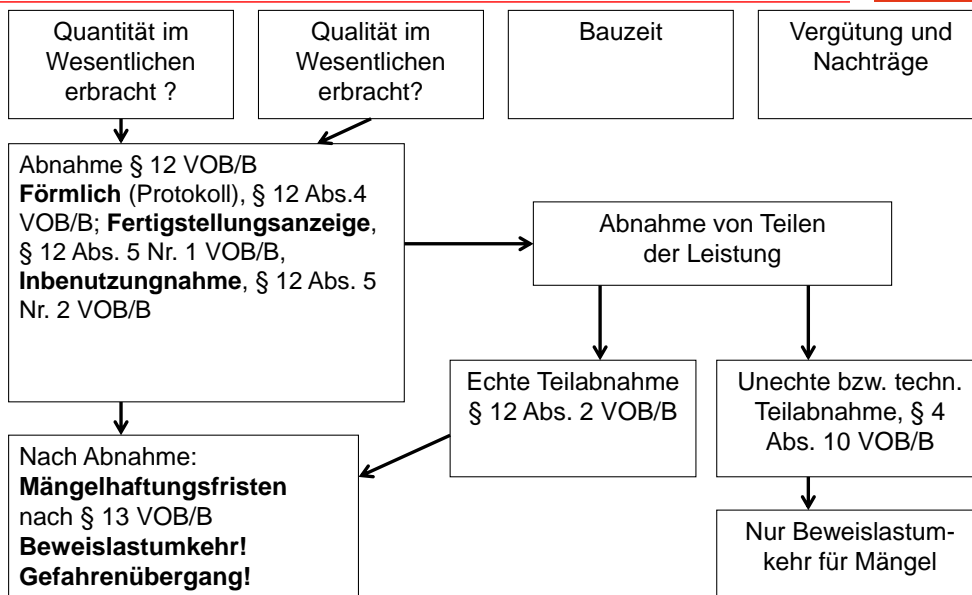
Quantität im Wesentlichen erbracht ?

Qualität im Wesentlichen erbracht?

Bauzeit

Vergütung und Nachträge

Abnahme § 12 VOB/B
**Förmlich** (Protokoll), § 12 Abs.4 VOB/B; **Fertigstellungsanzeige**, § 12 Abs. 5 Nr. 1 VOB/B, **Inbenutzungnahme**, § 12 Abs. 5 Nr. 2 VOB/B

Abnahme von Teilen der Leistung

Echte Teilabnahme § 12 Abs. 2 VOB/B

Unechte bzw. techn. Teilabnahme, § 4 Abs. 10 VOB/B

Nach Abnahme:
**Mängelhaftungsfristen**
nach § 13 VOB/B
**Beweislastumkehr!**
**Gefahrenübergang!**

Nur Beweislastumkehr für Mängel